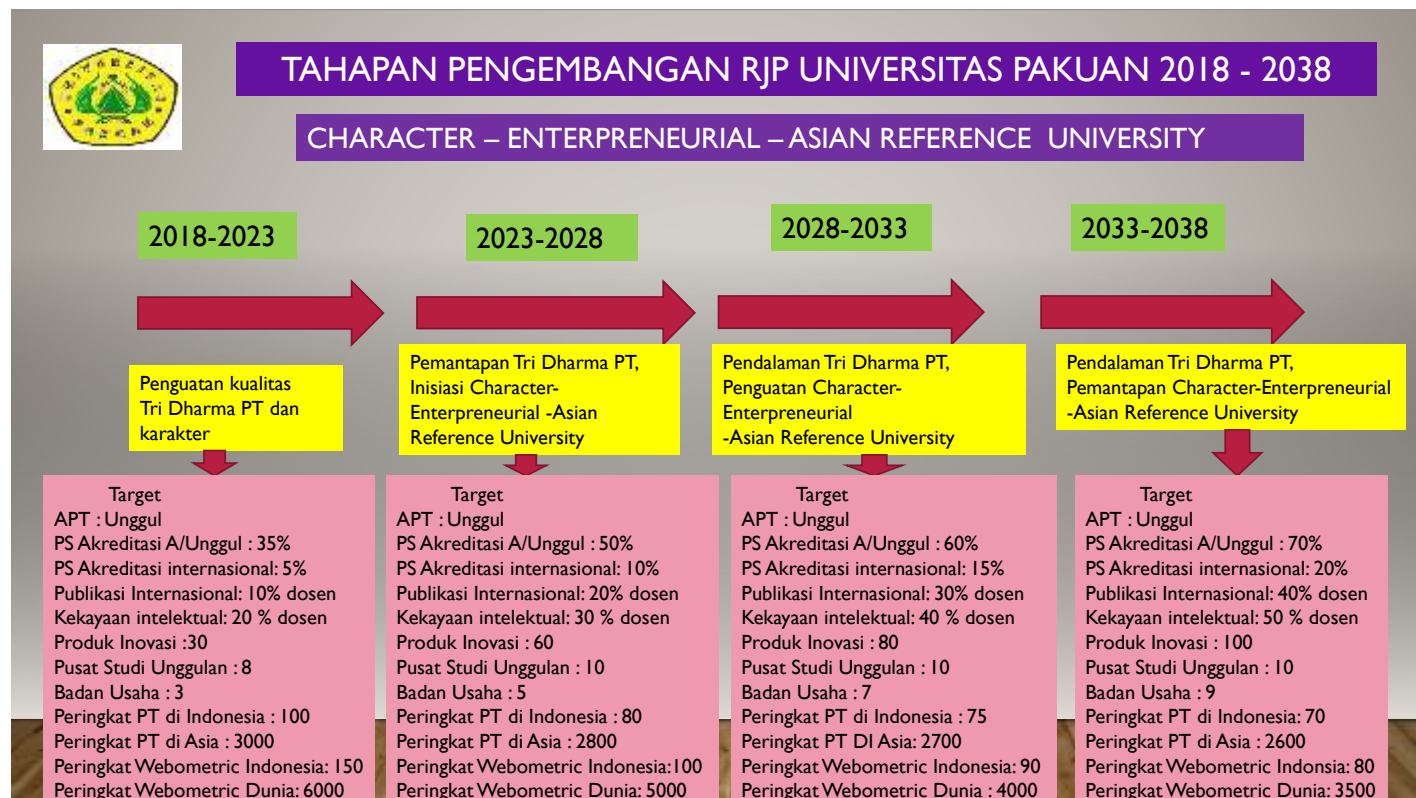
TAHAPAN PENGEMBANGAN RJP UNIVERSITAS PAKUAN 2018 - 2038

CHARACTER – ENTERPRENEURIAL – ASIAN REFERENCE UNIVERSITY

2018-2023

2023-2028

2028-2033

2033-2038

Penguatan kualitas Tri Dharma PT dan karakter

Pemantapan Tri Dharma PT, Inisiasi Character-Enterpreneurial -Asian Reference University

Pendalaman Tri Dharma PT, Penguatan Character-Enterpreneurial -Asian Reference University

Pendalaman Tri Dharma PT, Pemantapan Character-Enterpreneurial -Asian Reference University

Target
APT : Unggul
PS Akreditasi A/Unggul : 35%
PS Akreditasi internasional: 5%
Publikasi Internasional: 10% dosen
Kekayaan intelektual: 20 % dosen
Produk Inovasi :30
Pusat Studi Unggulan : 8
Badan Usaha : 3
Peringkat PT di Indonesia : 100
Peringkat PT di Asia : 3000
Peringkat Webometric Indonesia: 150
Peringkat Webometric Dunia: 6000

Target
APT : Unggul
PS Akreditasi A/Unggul : 50%
PS Akreditasi internasional: 10%
Publikasi Internasional: 20% dosen
Kekayaan intelektual: 30 % dosen
Produk Inovasi : 60
Pusat Studi Unggulan : 10
Badan Usaha : 5
Peringkat PT di Indonesia : 80
Peringkat PT di Asia : 2800
Peringkat Webometric Indonesia:100
Peringkat Webometric Dunia: 5000

Target
APT : Unggul
PS Akreditasi A/Unggul : 60%
PS Akreditasi internasional: 15%
Publikasi Internasional: 30% dosen
Kekayaan intelektual: 40 % dosen
Produk Inovasi : 80
Pusat Studi Unggulan : 10
Badan Usaha : 7
Peringkat PT di Indonesia : 75
Peringkat PT DI Asia: 2700
Peringkat Webometric Indonesia: 90
Peringkat Webometric Dunia : 4000

Target
APT : Unggul
PS Akreditasi A/Unggul : 70%
PS Akreditasi internasional: 20%
Publikasi Internasional: 40% dosen
Kekayaan intelektual: 50 % dosen
Produk Inovasi : 100
Pusat Studi Unggulan : 10
Badan Usaha : 9
Peringkat PT di Indonesia: 70
Peringkat PT di Asia : 2600
Peringkat Webometric Indonsia: 80
Peringkat Webometric Dunia: 3500